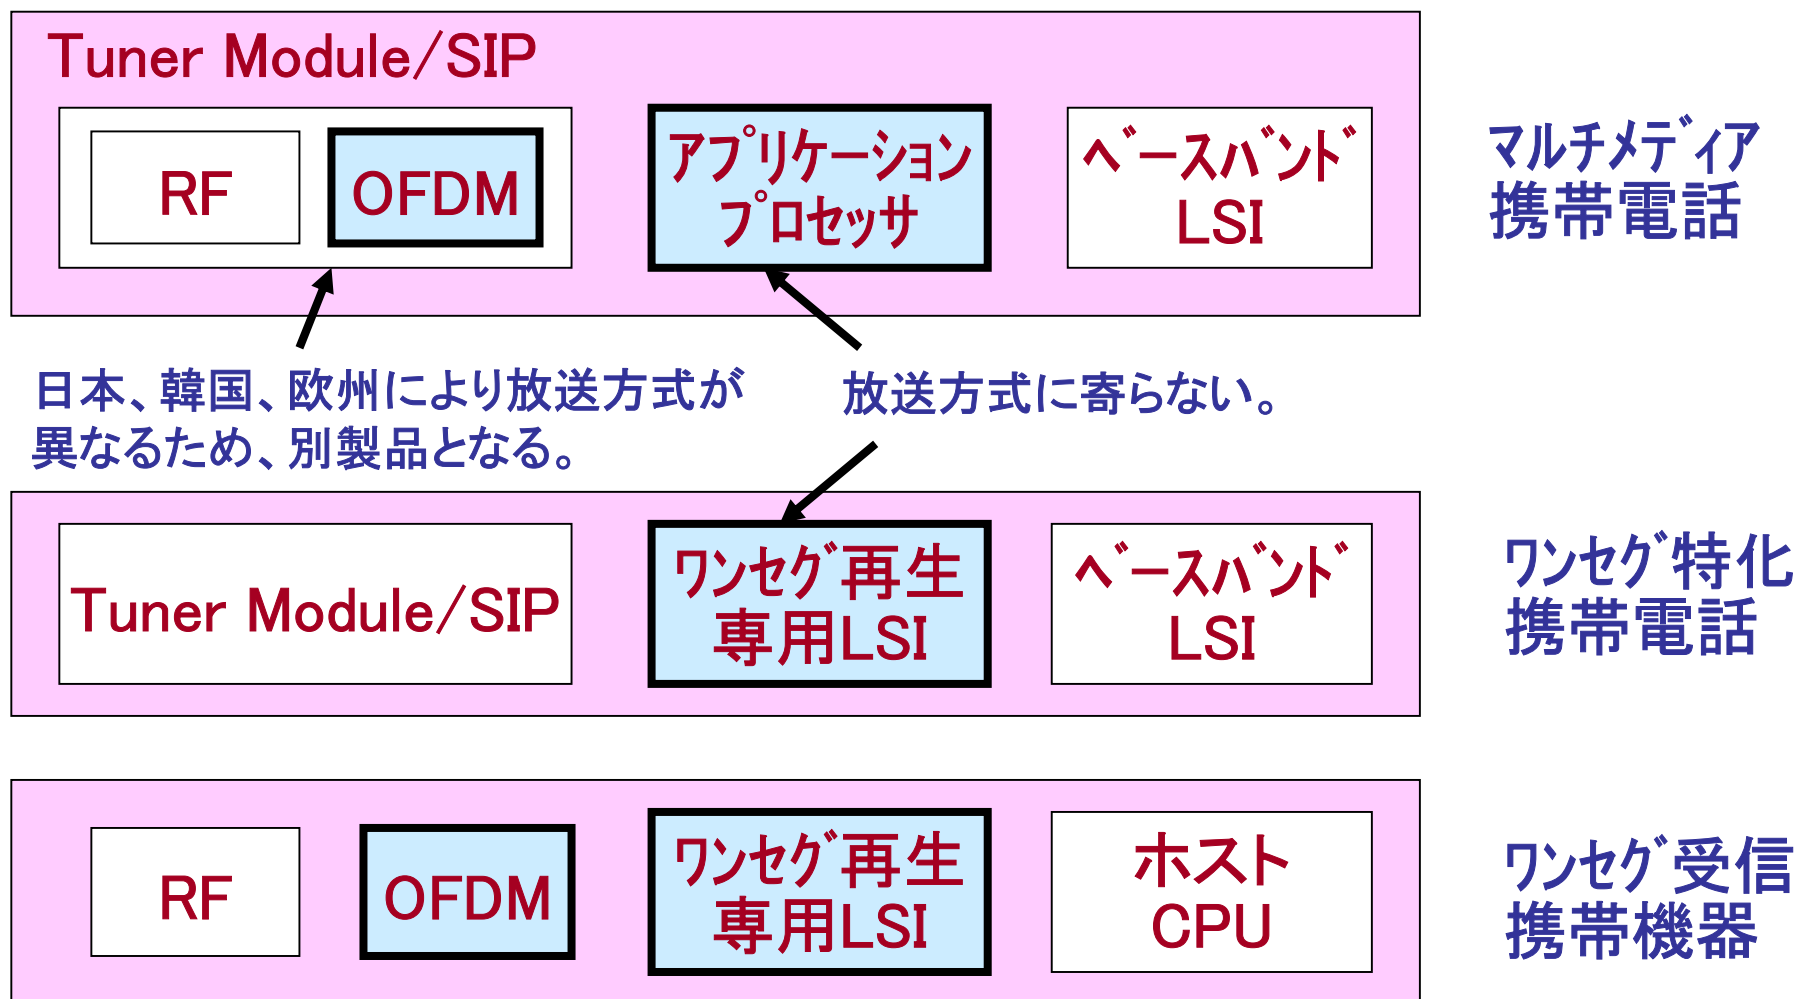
Tuner Module/SIP

RF

OFDM

アプリケーションプロセッサ

ベースバンドLSI

マルチメディア携帯電話

日本、韓国、欧州により放送方式が異なるため、別製品となる。

放送方式に寄らない。

Tuner Module/SIP

ワンセグ再生専用LSI

ベースバンドLSI

ワンセグ特化携帯電話

RF

OFDM

ワンセグ再生専用LSI

ホストCPU

ワンセグ受信携帯機器